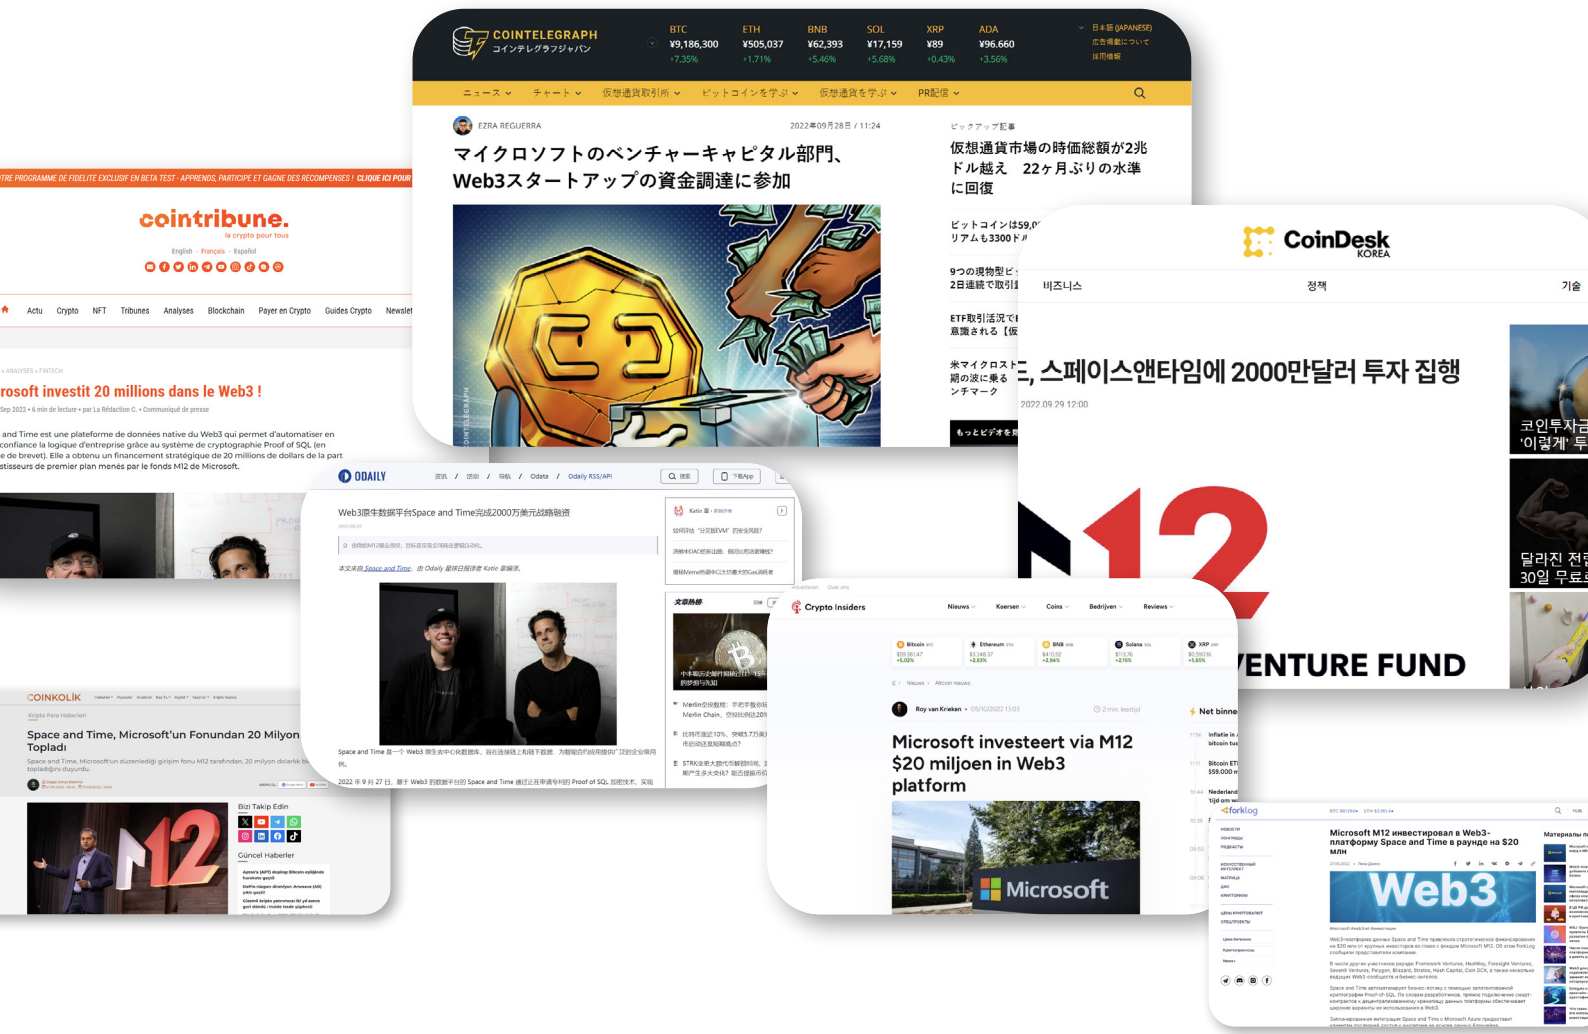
COINTELEGRAPH
コインテレグラフジャパン

BTC ¥9,186,300 +7.35%
ETH ¥505,037 +1.71%
BNB ¥62,393 +5.46%
SOL ¥17,159 +5.68%
XRP ¥89 +0.43%
ADA ¥96.660 +3.56%

日本語 (JAPANESE)
広告掲載について
採用情報

ニュース　チャート　仮想通貨取引所　ビットコインを学ぶ　仮想通貨を学ぶ　PR配信

EZRA REGUERRA　2022年09月28日 / 11:24

マイクロソフトのベンチャーキャピタル部門、Web3スタートアップの資金調達に参加

ピックアップ記事

仮想通貨市場の時価総額が2兆ドル越え　22ヶ月ぶりの水準に回復

ビットコインは59,0 リアムも3300ド

9つの現物型ビ 2日連続で取引

ETF取引活況で 意識される【仮

米マイクロスト 潮の波に乗る ンチマーク

もっとビデオを

TRE PROGRAMME DE FIDELITE EXCLUSIF EN BETA TEST - APPRENDS, PARTICIPE ET GAGNE DES RECOMPENSES ! CLIQUE ICI POUR

cointribune.
la crypto pour tous

English · Français · Español

Actu　Crypto　NFT　Tribunes　Analyses　Blockchain　Payer en Crypto　Guides Crypto　Newslet

» ANALYSES » FINTECH

rosoft investit 20 millions dans le Web3 !

Sep 2022 • 6 min de lecture • par La Rédaction C. • Communiqué de presse

and Time est une plateforme de données native du Web3 qui permet d'automatiser en confiance la logique d'entreprise grâce au système de cryptographie Proof of SQL (en e de brevet). Elle a obtenu un financement stratégique de 20 millions de dollars de la part stisseurs de premier plan menés par le fonds M12 de Microsoft.

CoinDesk KOREA

비즈니스　정책　기술

, 스페이스앤타임에 2000만달러 투자 집행

2022.09.29 12:00

코인투자금 '이렇게' 투

달라진 전 30일 무료

VENTURE FUND

ODAILY

Web3原生数据平台Space and Time完成2000万美元战略融资

本文来自 Space and Time，由 Odaily 星球日报译者 Katie 翻译。

Space and Time 是一个 Web3 原生去中心化数据库。

2022 年 9 月 27 日，基于 Web3 的数据平台的 Space and Time 通过正在申请专利的 Proof of SQL 加密技术。

文章热榜

Advertentie

Crypto Insiders

Nieuws　Koersen　Coins　Bedrijven　Reviews

Bitcoin　Ethereum　BNB　Solana　XRP

Nieuws　Altcoin nieuws

Roy van Krieken • 05/10/2022 13:03　2 min. leestijd

Microsoft investeert via M12 $20 miljoen in Web3 platform

Net binnen

Microsoft

COINKOLİK

Kripto Para Haberleri

Space and Time, Microsoft'un Fonundan 20 Milyon Topladı

Space and Time, Microsoft'un düzenlediği girişim fonu M12 tarafından, 20 milyon dolarlık b topladığını duyurdu.

Bizi Takip Edin

Güncel Haberler

forklog

Microsoft M12 инвестировал в Web3-платформу Space and Time в раунде на $20 млн

Web3

Материалы